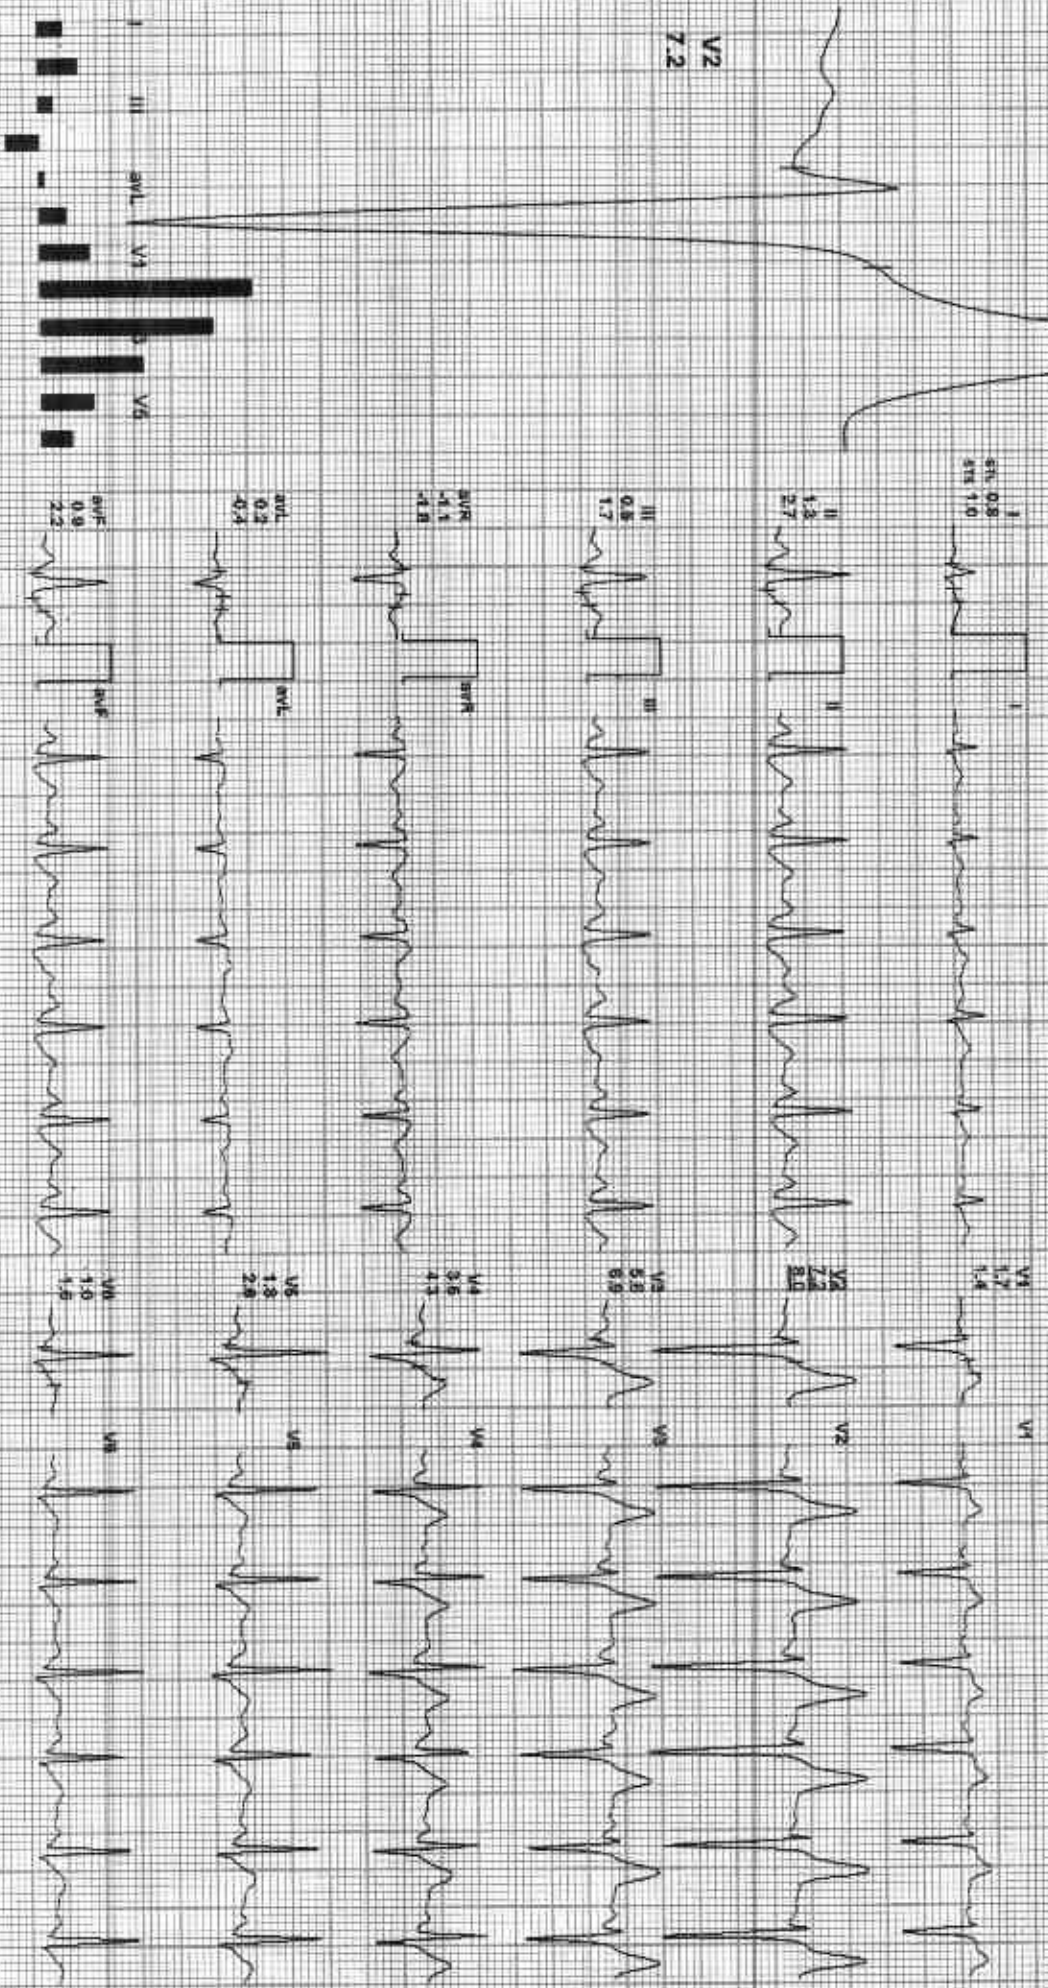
V2
7.2

I
II
III
aVL
V1
V3
V6

I
STL 0.8
STS 1.0

II
1.3
2.7

III
0.8
1.7

aVR
-1.1
-1.8

aVL
0.2
-0.4

aVF
0.9
2.2

I
II
III
aVR
aVL
aVF

V1
1.7
1.4

V2
7.2
8.9

V3
5.8
6.9

V4
3.6
4.3

V5
1.8
2.8

V6
1.0
1.6

V1
V2
V3
V4
V5
V6